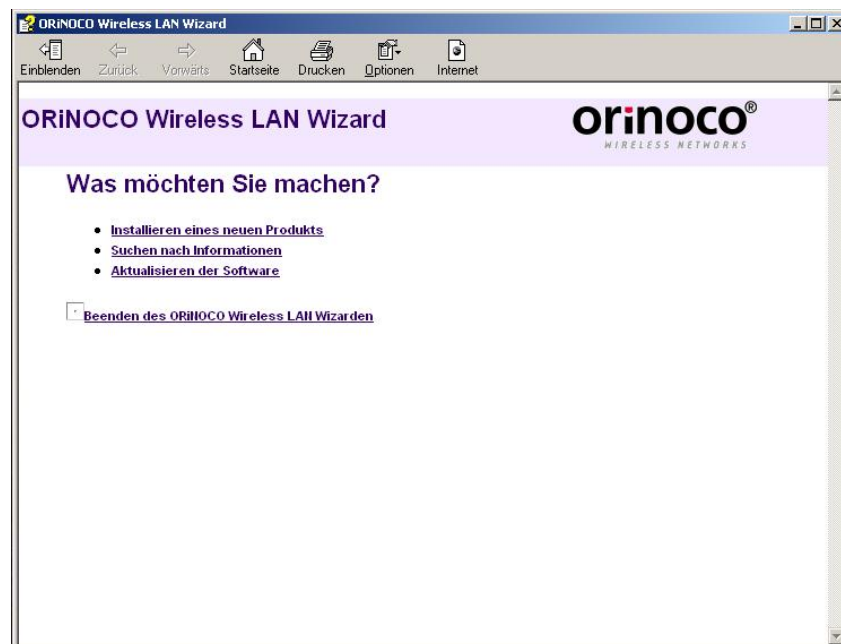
ORiNOCO Wireless LAN Wizard

Einblenden Zurück Vorwärts Startseite Drucken Optionen Internet

ORiNOCO Wireless LAN Wizard

orinoco®
WIRELESS NETWORKS

Was möchten Sie machen?

- Installieren eines neuen Produkts
- Suchen nach Informationen
- Aktualisieren der Software

Beenden des ORiNOCO Wireless LAN Wizarden